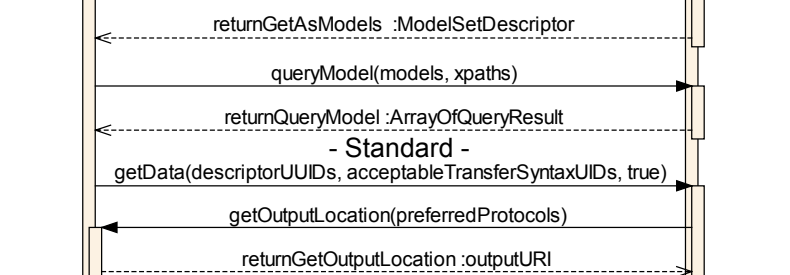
returnGetAsModels :ModelSetDescriptor

queryModel(models, xpaths)

returnQueryModel :ArrayOfQueryResult

- Standard -

getData(descriptorUUIDs, acceptableTransferSyntaxUIDs, true)

getOutputLocation(preferredProtocols)

returnGetOutputLocation :outputURI